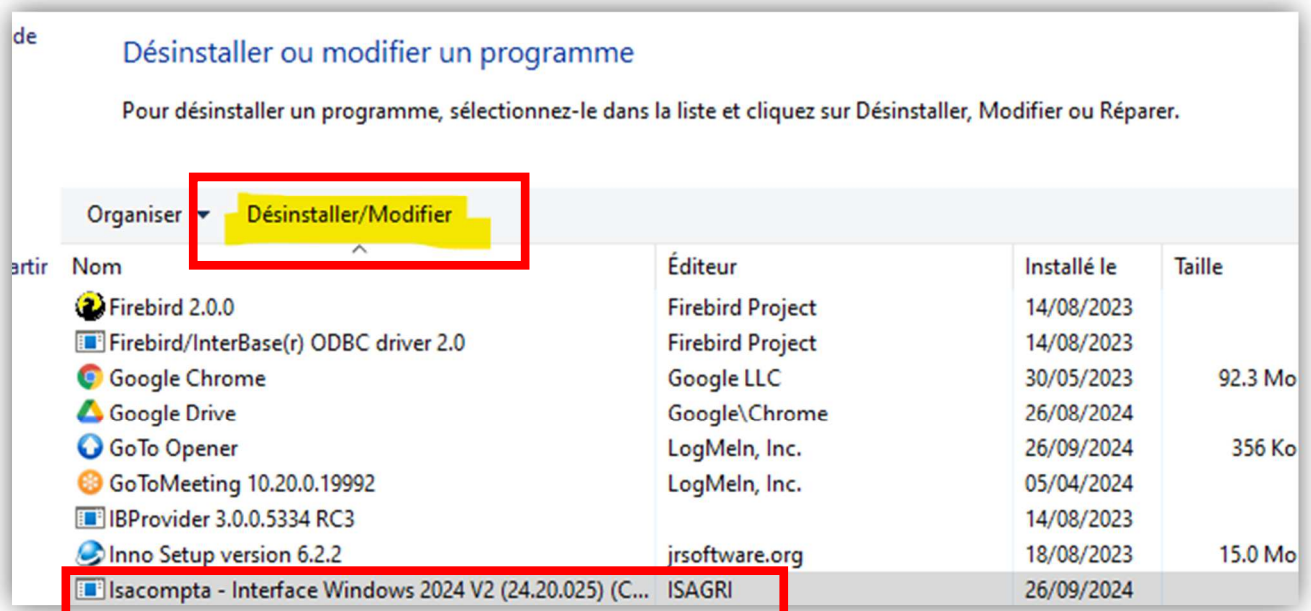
de

artir

Désinstaller ou modifier un programme

Pour désinstaller un programme, sélectionnez-le dans la liste et cliquez sur Désinstaller, Modifier ou Réparer.

Organiser ▾ Désinstaller/Modifier

| Nom | Éditeur | Installé le | Taille |
|---|---|---|---|
| Firebird 2.0.0 | Firebird Project | 14/08/2023 | |
| Firebird/InterBase(r) ODBC driver 2.0 | Firebird Project | 14/08/2023 | |
| Google Chrome | Google LLC | 30/05/2023 | 92.3 Mo |
| Google Drive | Google\Chrome | 26/08/2024 | |
| GoTo Opener | LogMeIn, Inc. | 26/09/2024 | 356 Ko |
| GoToMeeting 10.20.0.19992 | LogMeIn, Inc. | 05/04/2024 | |
| IBProvider 3.0.0.5334 RC3 | | 14/08/2023 | |
| Inno Setup version 6.2.2 | jrsoftware.org | 18/08/2023 | 15.0 Mo |
| Isacompta - Interface Windows 2024 V2 (24.20.025) (C... | ISAGRI | 26/09/2024 | |